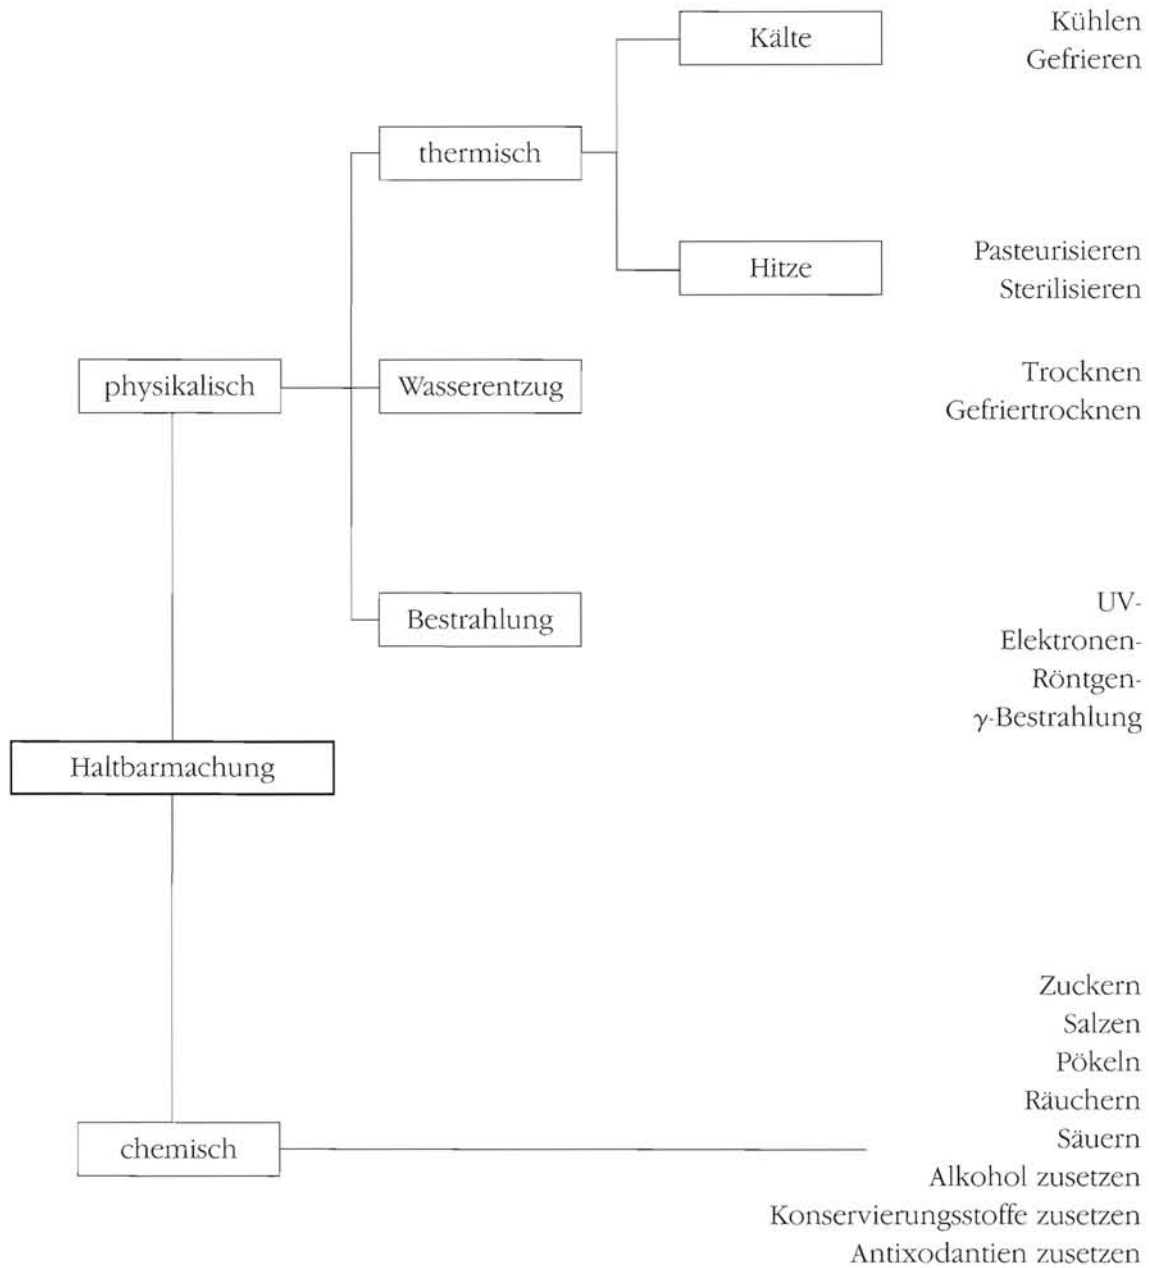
Kälte

Kühlen
Gefrieren

thermisch

Hitze

Pasteurisieren
Sterilisieren

physikalisch

Wasserentzug

Trocknen
Gefriertrocknen

Bestrahlung

UV-
Elektronen-
Röntgen-
$\gamma$-Bestrahlung

Haltbarmachung

chemisch

Zuckern
Salzen
Pökeln
Räuchern
Säuern
Alkohol zusetzen
Konservierungsstoffe zusetzen
Antixodantien zusetzen